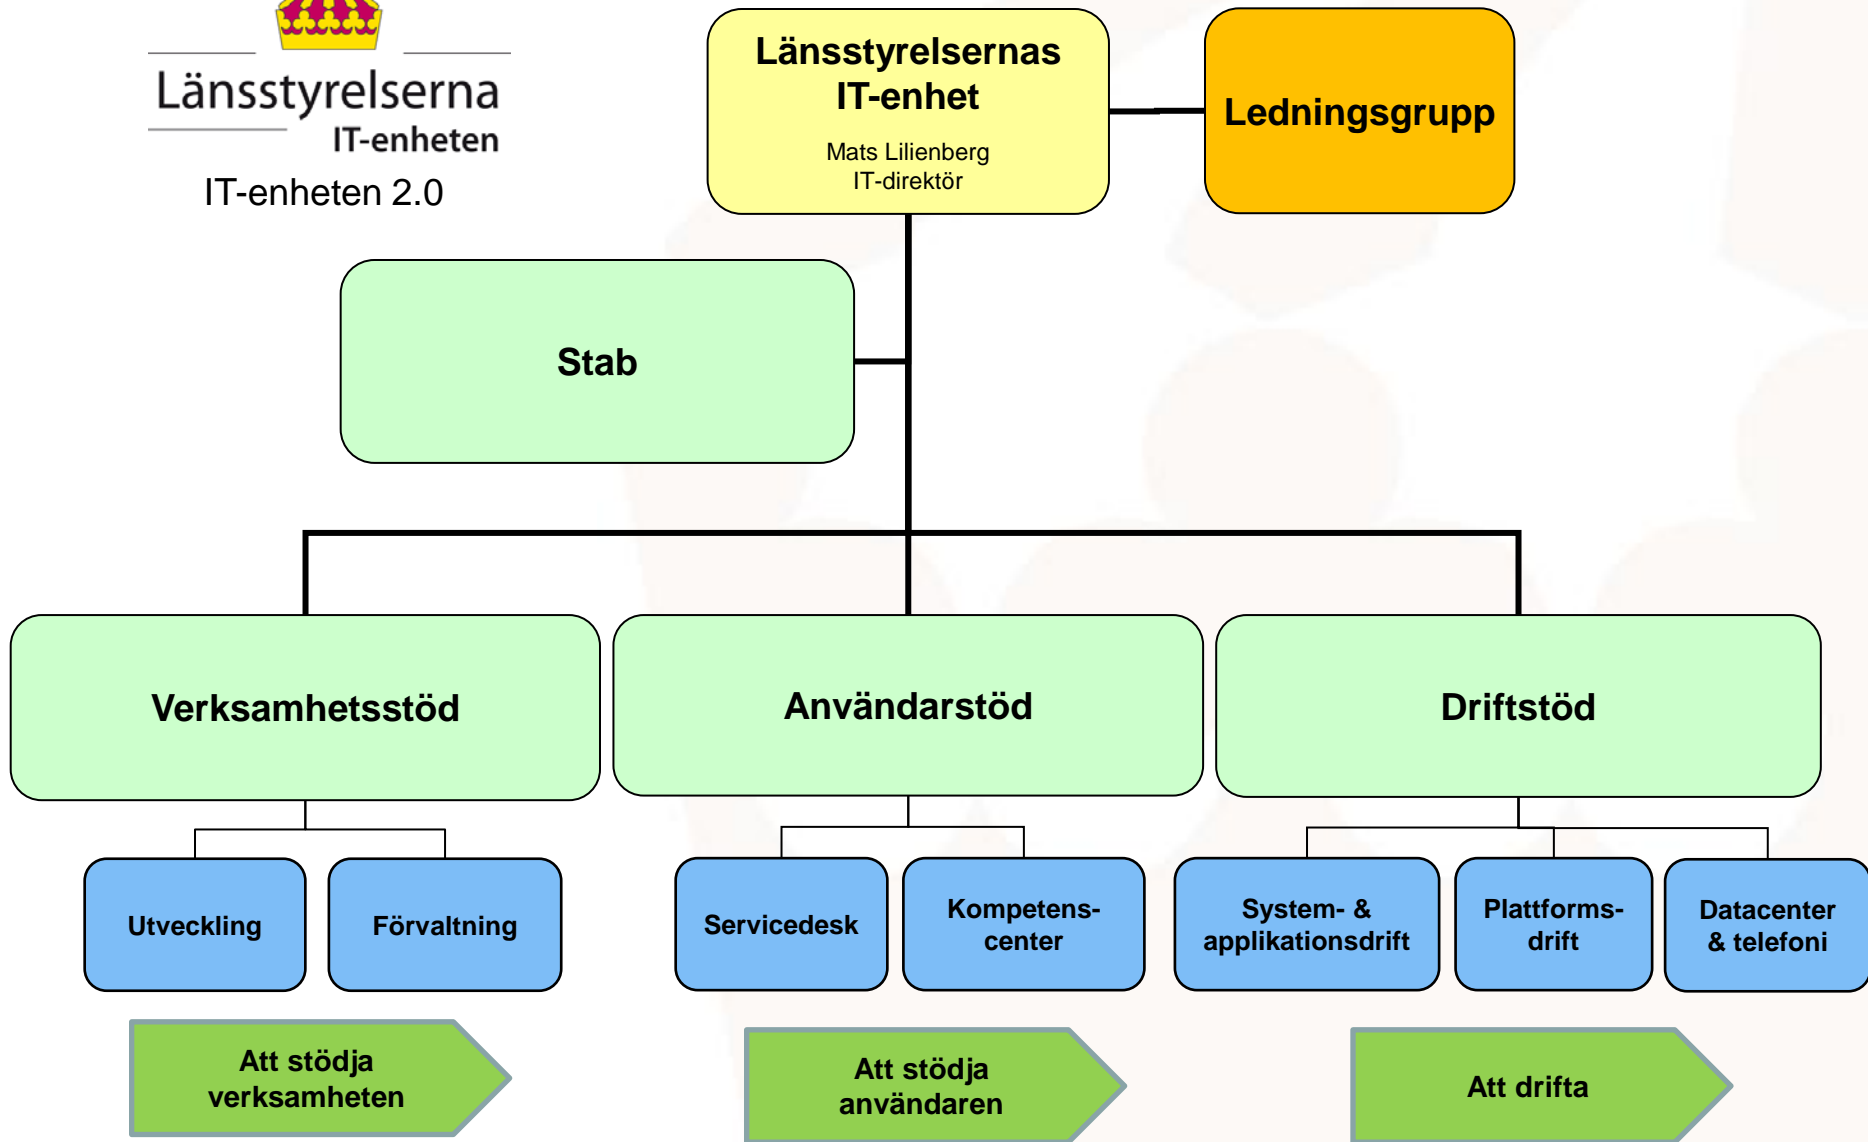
Länsstyrelserna
IT-enheten
IT-enheten 2.0

Länsstyrelsernas IT-enhet
Mats Lilienberg
IT-direktör

Ledningsgrupp

Stab

Verksamhetsstöd

Användarstöd

Driftstöd

Utveckling

Förvaltning

Servicedesk

Kompetens-center

System- & applikationsdrift

Plattforms-drift

Datacenter & telefoni

Att stödja verksamheten

Att stödja användaren

Att drifta